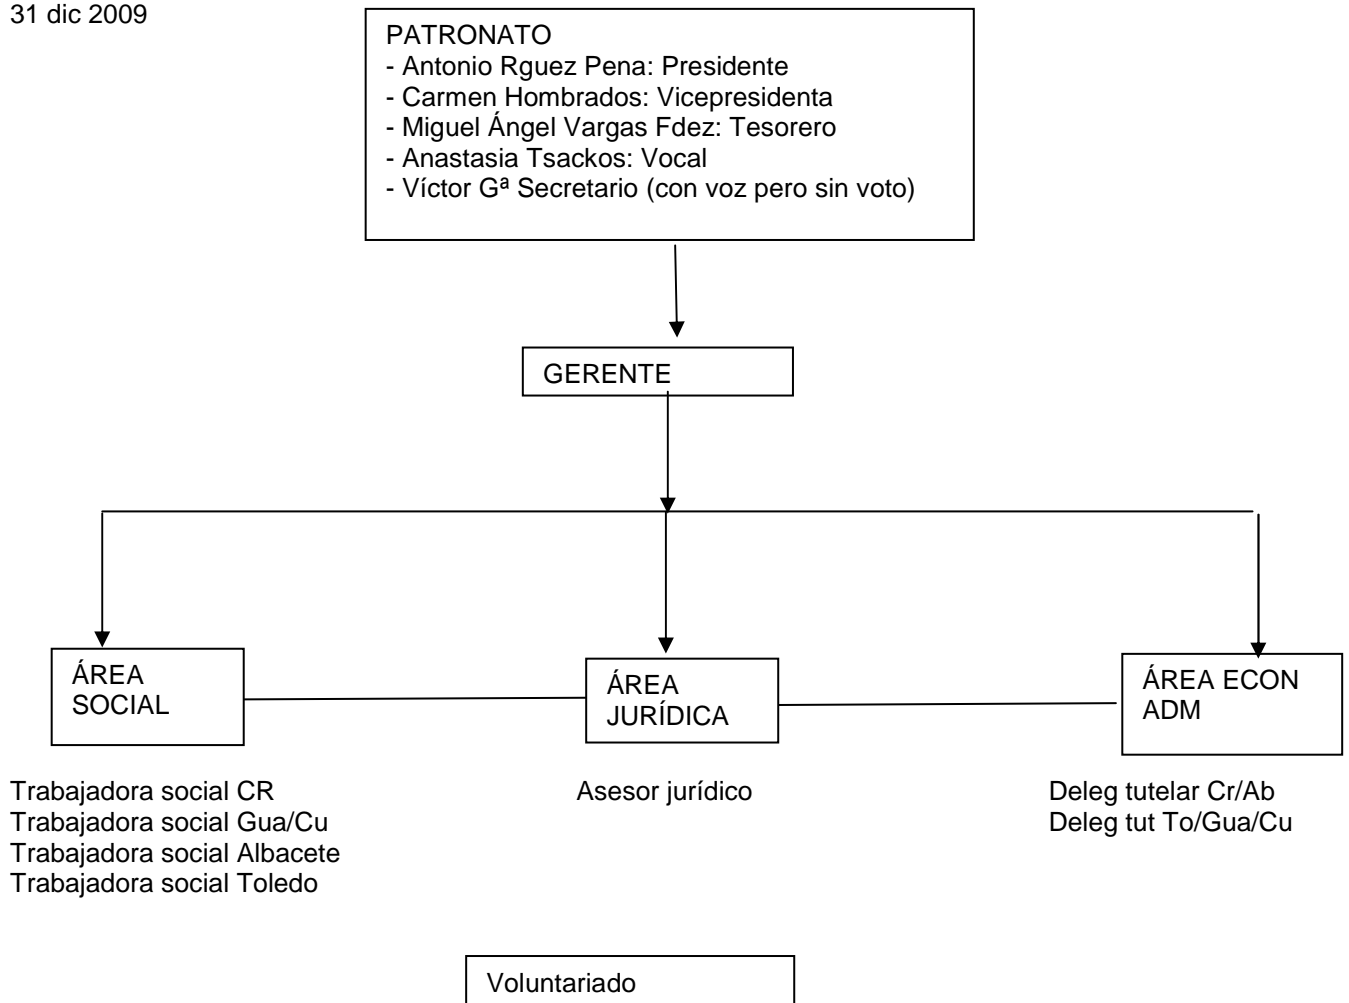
31 dic 2009

PATRONATO
- Antonio Rguez Pena: Presidente
- Carmen Hombrados: Vicepresidenta
- Miguel Ángel Vargas Fdez: Tesorero
- Anastasia Tsackos: Vocal
- Víctor Gª Secretario (con voz pero sin voto)

GERENTE

ÁREA SOCIAL

ÁREA JURÍDICA

ÁREA ECON ADM

Trabajadora social CR
Trabajadora social Gua/Cu
Trabajadora social Albacete
Trabajadora social Toledo

Asesor jurídico

Deleg tutelar Cr/Ab
Deleg tut To/Gua/Cu

Voluntariado